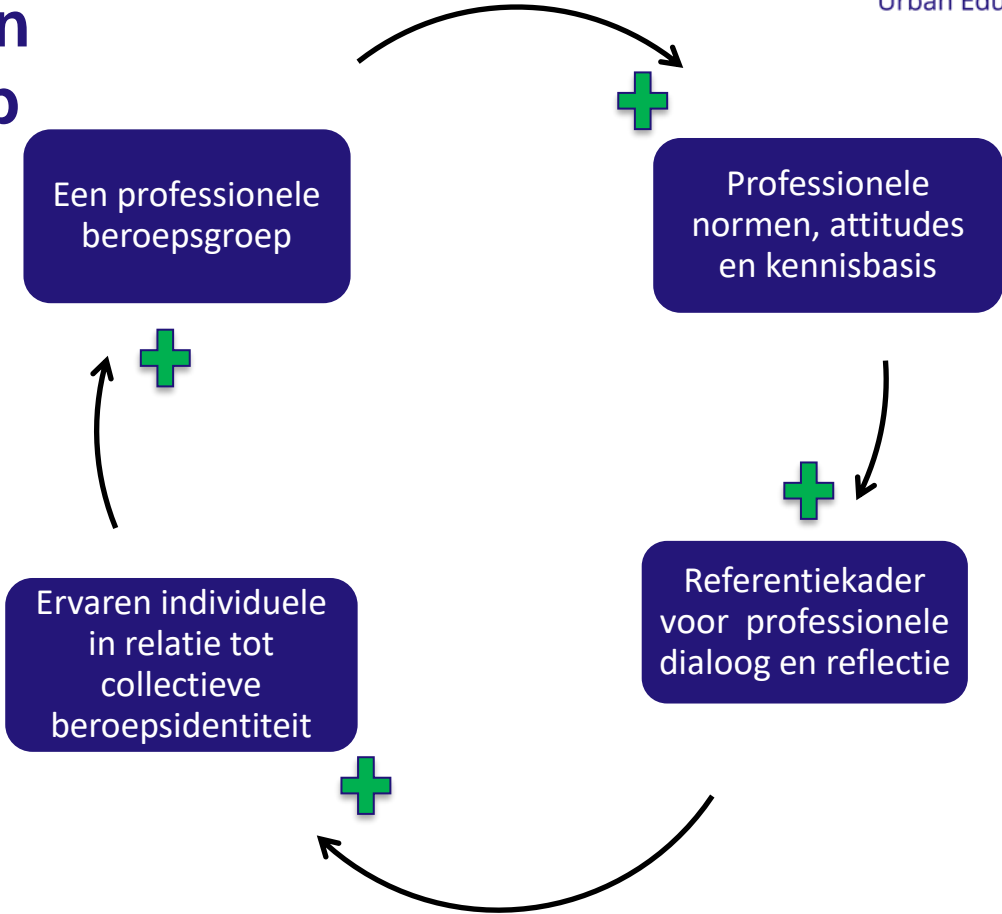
n
p

Urban Edu

Een professionele beroepsgroep

Professionele normen, attitudes en kennisbasis

Referentiekader voor professionele dialoog en reflectie

Ervaren individuele in relatie tot collectieve beroepsidentiteit